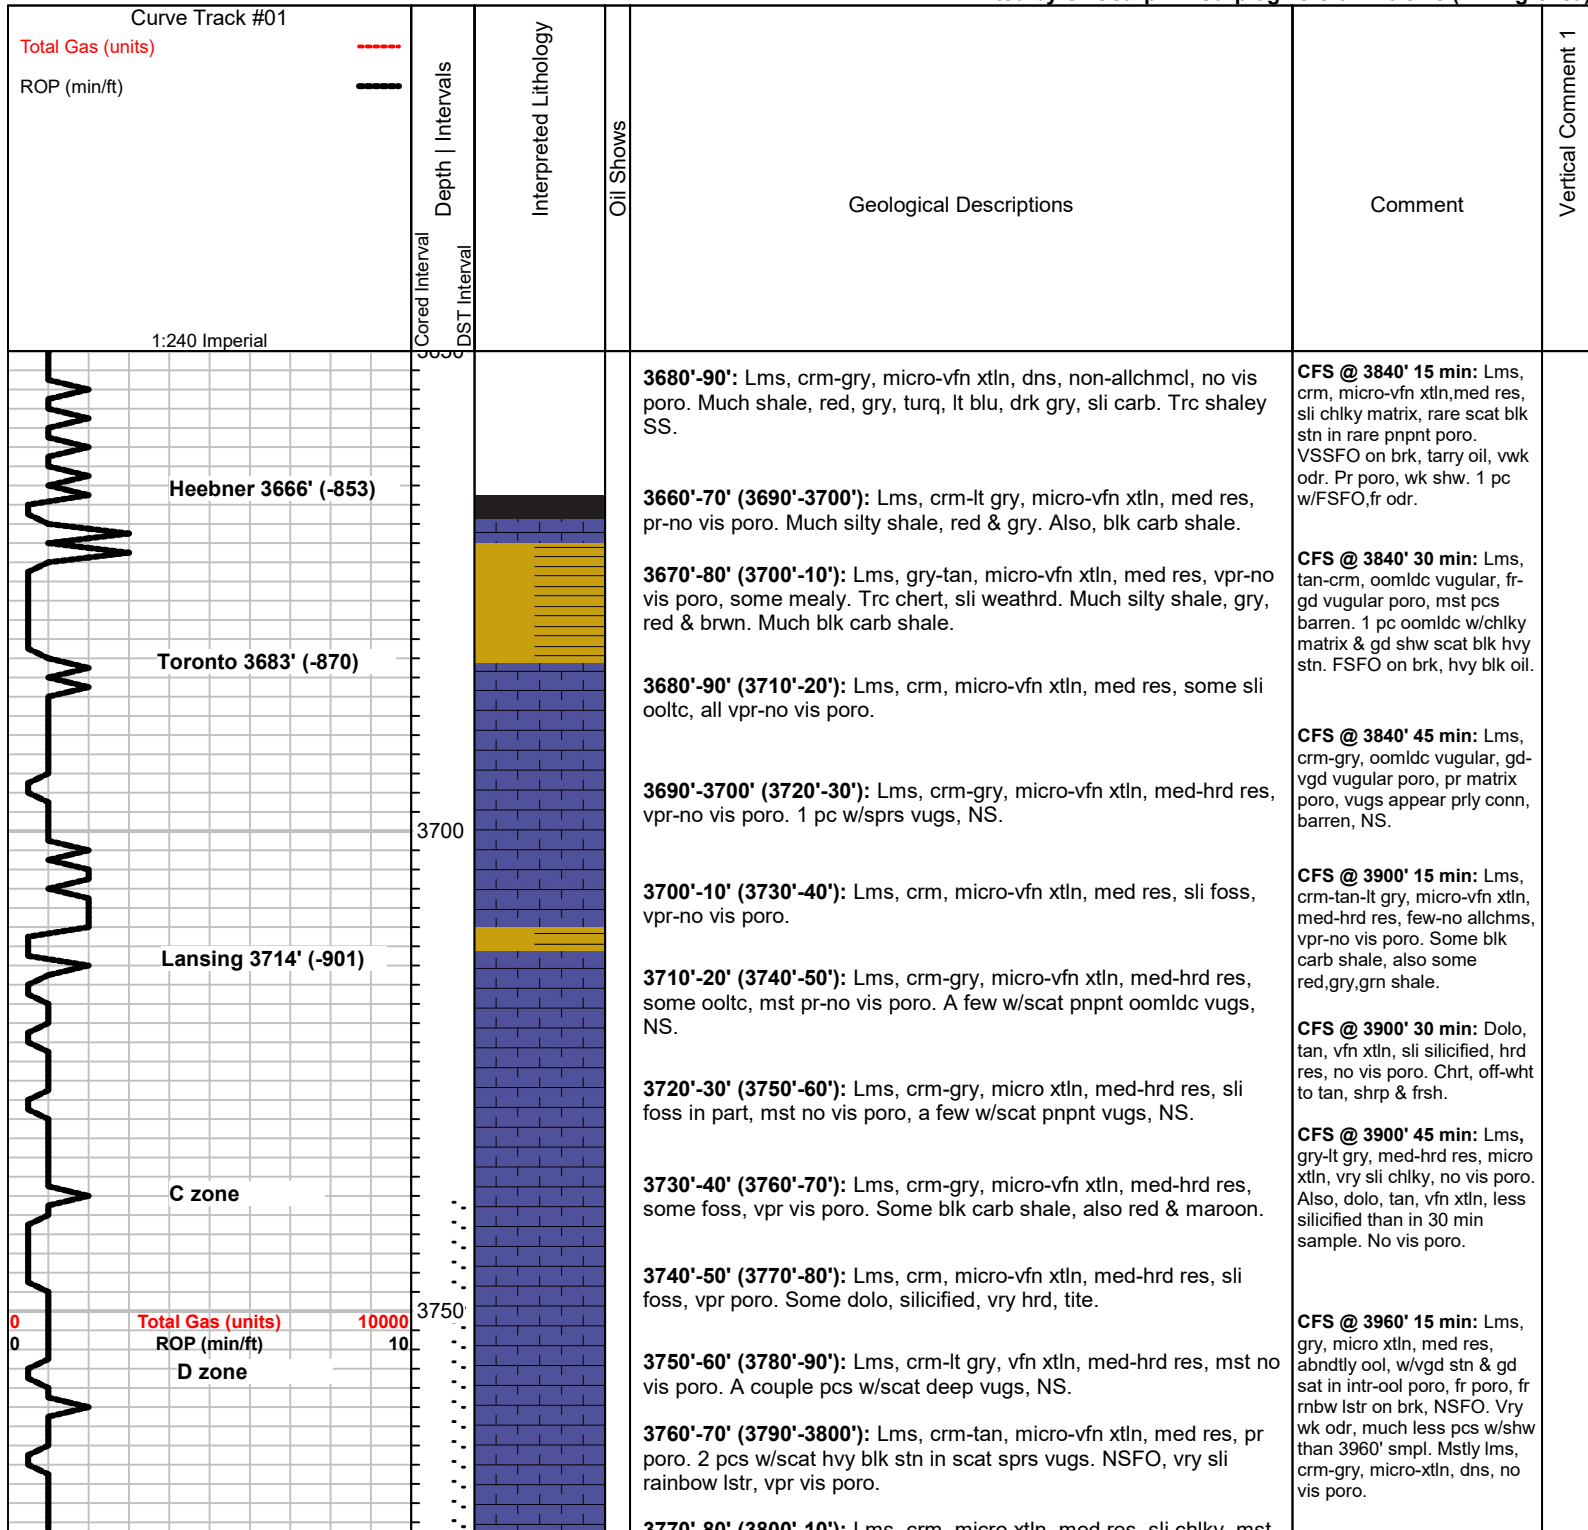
Curve Track #01
Total Gas (units)
ROP (min/ft)
1:240 Imperial

Depth | Intervals
Cored Interval
DST Interval

Interpreted Lithology

Oil Shows

Geological Descriptions

Comment

Vertical Comment 1

Heebner 3666' (-853)
Toronto 3683' (-870)
3700
Lansing 3714' (-901)
C zone
0 Total Gas (units) 10000
0 ROP (min/ft) 10
3750
D zone

3680'-90': Lms, crm-gry, micro-vfn xtln, dns, non-allchmcl, no vis poro. Much shale, red, gry, turq, lt blu, drk gry, sli carb. Trc shaley SS.

3660'-70' (3690'-3700'): Lms, crm-lt gry, micro-vfn xtln, med res, pr-no vis poro. Much silty shale, red & gry. Also, blk carb shale.

3670'-80' (3700'-10'): Lms, gry-tan, micro-vfn xtln, med res, vpr-no vis poro, some mealy. Trc chert, sli weathrd. Much silty shale, gry, red & brwn. Much blk carb shale.

3680'-90' (3710'-20'): Lms, crm, micro-vfn xtln, med res, some sli ooltc, all vpr-no vis poro.

3690'-3700' (3720'-30'): Lms, crm-gry, micro-vfn xtln, med-hrd res, vpr-no vis poro. 1 pc w/sprs vugs, NS.

3700'-10' (3730'-40'): Lms, crm, micro-vfn xtln, med res, sli foss, vpr-no vis poro.

3710'-20' (3740'-50'): Lms, crm-gry, micro-vfn xtln, med-hrd res, some ooltc, mst pr-no vis poro. A few w/scat pnpnt oomldc vugs, NS.

3720'-30' (3750'-60'): Lms, crm-gry, micro xtln, med-hrd res, sli foss in part, mst no vis poro, a few w/scat pnpnt vugs, NS.

3730'-40' (3760'-70'): Lms, crm-gry, micro-vfn xtln, med-hrd res, some foss, vpr vis poro. Some blk carb shale, also red & maroon.

3740'-50' (3770'-80'): Lms, crm, micro-vfn xtln, med-hrd res, sli foss, vpr poro. Some dolo, silicified, vry hrd, tite.

3750'-60' (3780'-90'): Lms, crm-lt gry, vfn xtln, med-hrd res, mst no vis poro. A couple pcs w/scat deep vugs, NS.

3760'-70' (3790'-3800'): Lms, crm-tan, micro-vfn xtln, med res, pr poro. 2 pcs w/scat hvy blk stn in scat sprs vugs. NSFO, vry sli rainbow lstr, vpr vis poro.

CFS @ 3840' 15 min: Lms, crm, micro-vfn xtln,med res, sli chlky matrix, rare scat blk stn in rare pnpnt poro. VSSFO on brk, tarry oil, vwk odr. Pr poro, wk shw. 1 pc w/FSFO,fr odr.

CFS @ 3840' 30 min: Lms, tan-crm, oomldc vugular, fr-gd vugular poro, mst pcs barren. 1 pc oomldc w/chlky matrix & gd shw scat blk hvy stn. FSFO on brk, hvy blk oil.

CFS @ 3840' 45 min: Lms, crm-gry, oomldc vugular, gd-vgd vugular poro, pr matrix poro, vugs appear prly conn, barren, NS.

CFS @ 3900' 15 min: Lms, crm-tan-lt gry, micro-vfn xtln, med-hrd res, few-no allchms, vpr-no vis poro. Some blk carb shale, also some red,gry,grn shale.

CFS @ 3900' 30 min: Dolo, tan, vfn xtln, sli silicified, hrd res, no vis poro. Chrt, off-wht to tan, shrp & frsh.

CFS @ 3900' 45 min: Lms, gry-lt gry, med-hrd res, micro xtln, vry sli chlky, no vis poro. Also, dolo, tan, vfn xtln, less silicified than in 30 min sample. No vis poro.

CFS @ 3960' 15 min: Lms, gry, micro xtln, med res, abndtly ool, w/vgd stn & gd sat in intr-ool poro, fr poro, fr rnbw lstr on brk, NSFO. Vry wk odr, much less pcs w/shw than 3960' smpl. Mstly lms, crm-gry, micro-xtln, dns, no vis poro.

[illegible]